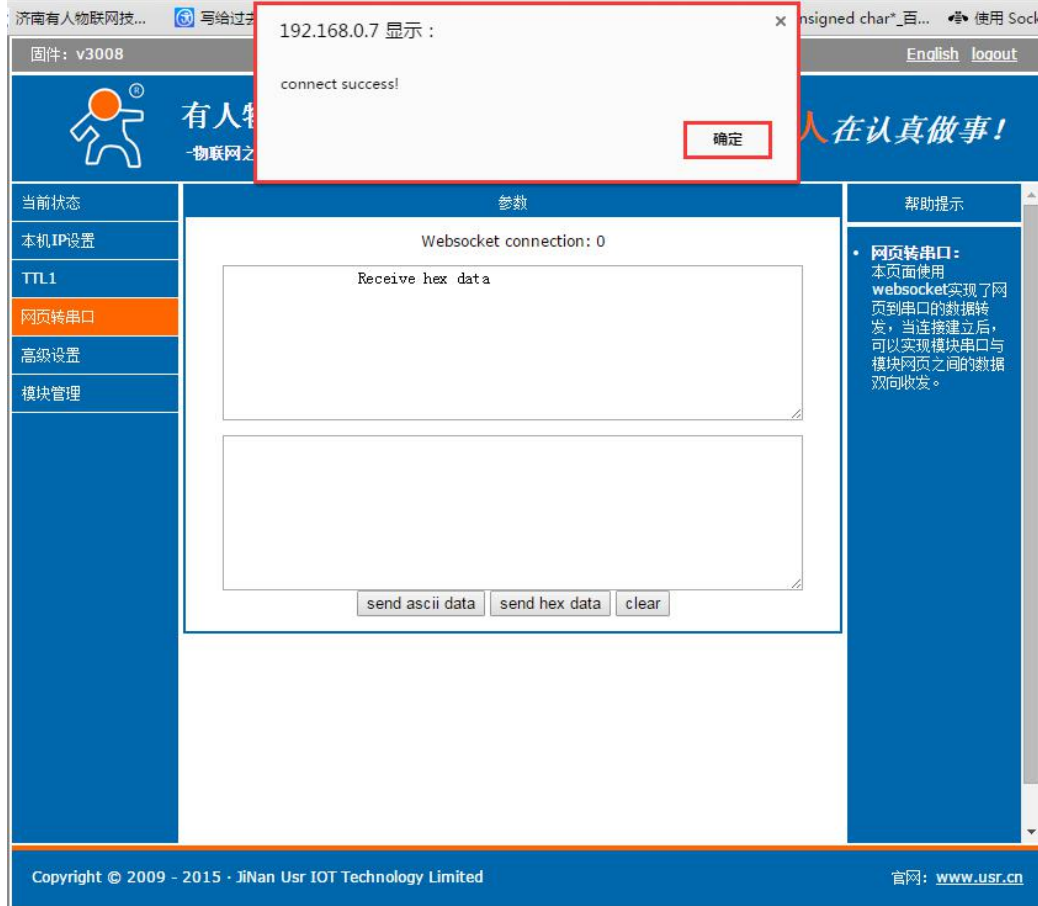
济南有人物联网技... 写给过去 nsigned char*_百... 使用 Sock

固件：v3008

English logout

192.168.0.7 显示：

connect success!

确定

有人 -物联网之 人在认真做事!

当前状态
本机IP设置
TTL1
网页转串口
高级设置
模块管理

参数

Websocket connection: 0

Receive hex data

send ascii data send hex data clear

帮助提示

• 网页转串口：本页面使用websocket实现了网页到串口的数据转发，当连接建立后，可以实现模块串口与模块网页之间的数据双向收发。

Copyright © 2009 - 2015 · JiNan Usr IOT Technology Limited

官网：www.usr.cn